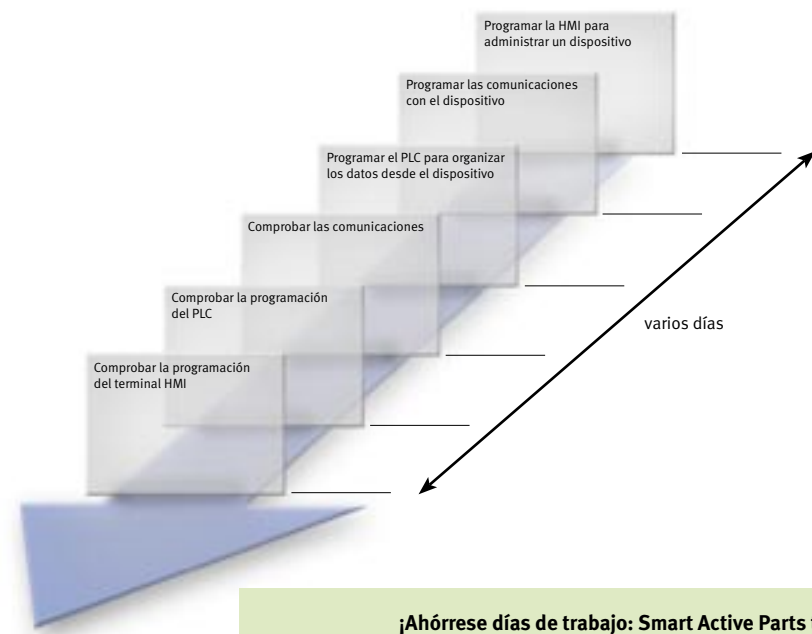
Programar la HMI para administrar un dispositivo

Programar las comunicaciones con el dispositivo

Programar el PLC para organizar los datos desde el dispositivo

Comprobar las comunicaciones

Comprobar la programación del PLC

Comprobar la programación del terminal HMI

varios días

¡Ahórrese días de trabajo: Smart Active Parts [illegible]